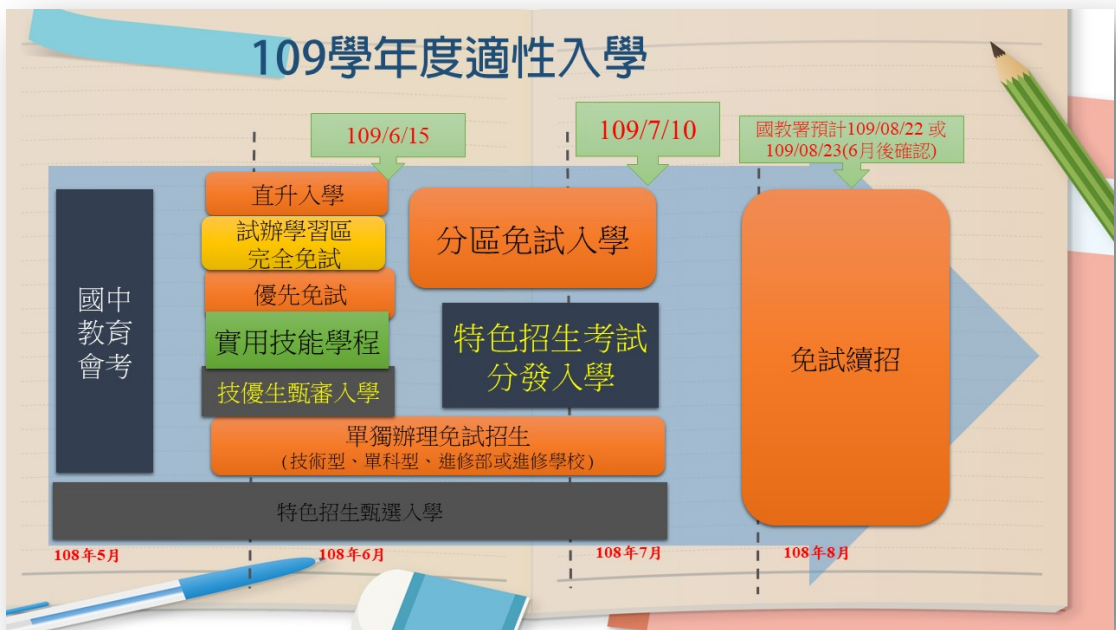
109學年度適性入學

109/6/15

109/7/10

國教署預計109/08/22 或 109/08/23(6月後確認)

國中教育會考

直升入學

試辦學習區完全免試

優先免試

實用技能學程

技優生甄審入學

分區免試入學

特色招生考試分發入學

免試續招

單獨辦理免試招生
(技術型、單科型、進修部或進修學校)

特色招生甄選入學

108年5月

108年6月

108年7月

108年8月